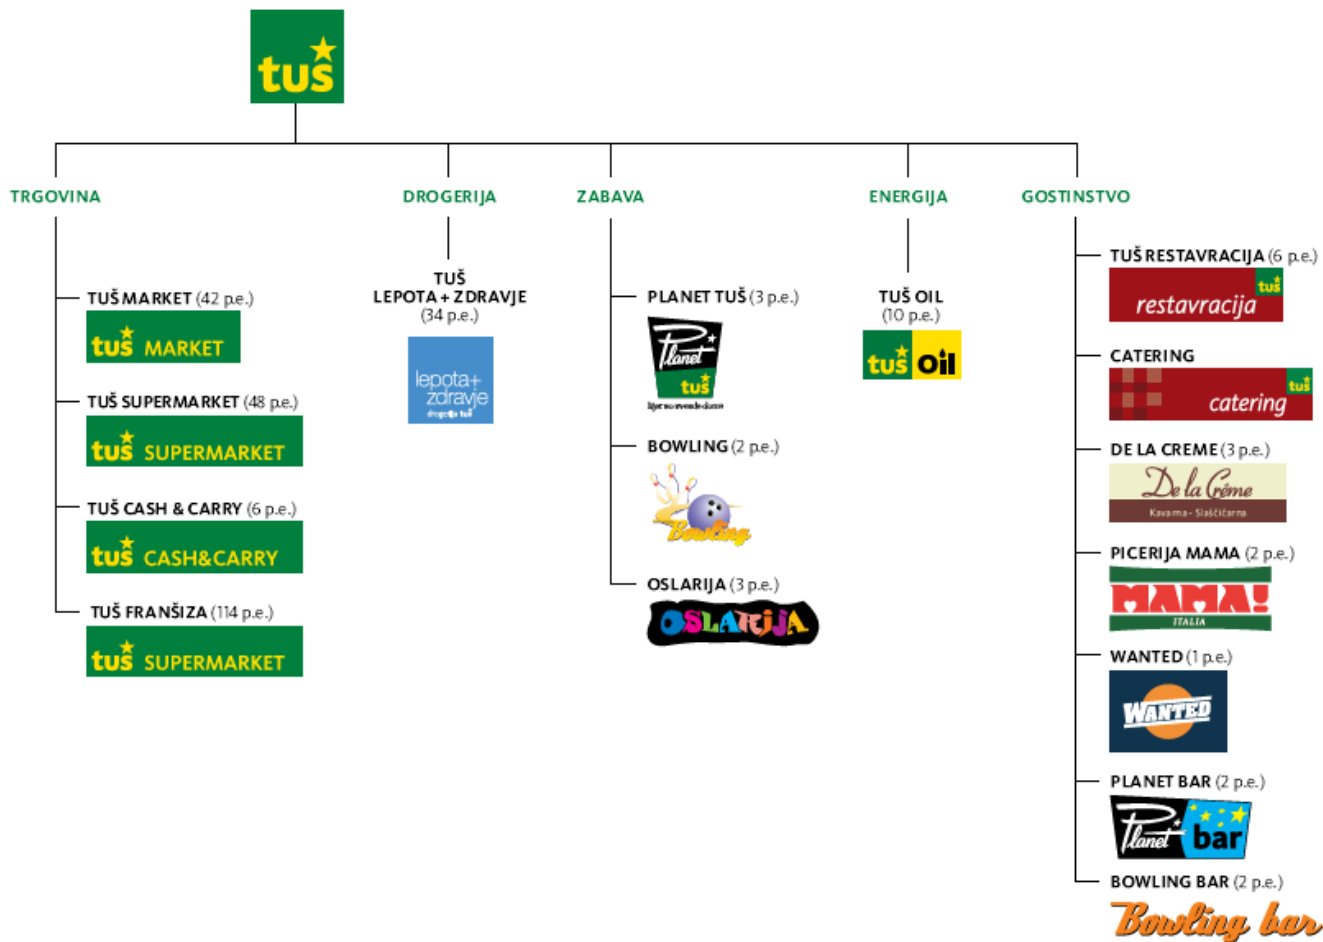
tuš

TRGOVINA

TUŠ MARKET (42 p.e.)
tuš MARKET

TUŠ SUPERMARKET (48 p.e.)
tuš SUPERMARKET

TUŠ CASH & CARRY (6 p.e.)
tuš CASH&CARRY

TUŠ FRANŠIZA (114 p.e.)
tuš SUPERMARKET

DROGERIJA

TUŠ
LEPOTA + ZDRAVJE
(34 p.e.)
lepota+ zdravje
drogerija tuš

ZABAVA

PLANET TUŠ (3 p.e.)
Planet tuš
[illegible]

BOWLING (2 p.e.)
Bowling

OSLARIJA (3 p.e.)
OSLARIJA

ENERGIJA

TUŠ OIL
(10 p.e.)
tuš oil

GOSTINSTVO

TUŠ RESTAVRACIJA (6 p.e.)
tuš restavracija

CATERING
tuš catering

DE LA CREME (3 p.e.)
De la Crème
Kavarna - Slaščičarna

PICERIJA MAMA (2 p.e.)
MAMA!
ITALIA

WANTED (1 p.e.)
WANTED

PLANET BAR (2 p.e.)
Planet bar

BOWLING BAR (2 p.e.)
Bowling bar